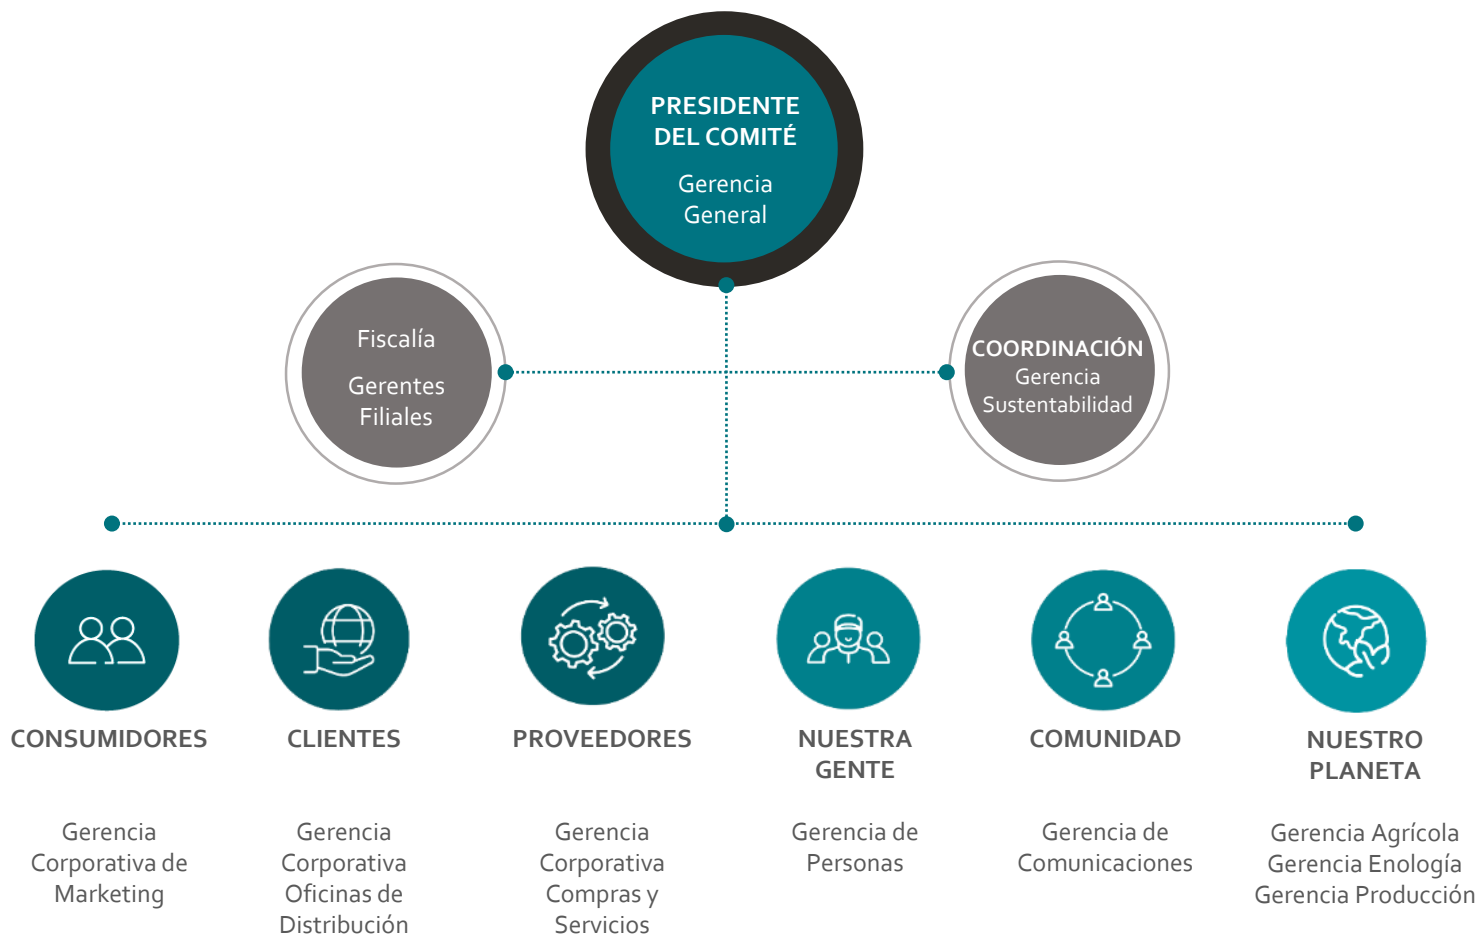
PRESIDENTE DEL COMITÉ

Gerencia General

Fiscalía

Gerentes Filiales

COORDINACIÓN

Gerencia Sustentabilidad

CONSUMIDORES

Gerencia Corporativa de Marketing

CLIENTES

Gerencia Corporativa Oficinas de Distribución

PROVEEDORES

Gerencia Corporativa Compras y Servicios

NUESTRA GENTE

Gerencia de Personas

COMUNIDAD

Gerencia de Comunicaciones

NUESTRO PLANETA

Gerencia Agrícola
Gerencia Enología
Gerencia Producción